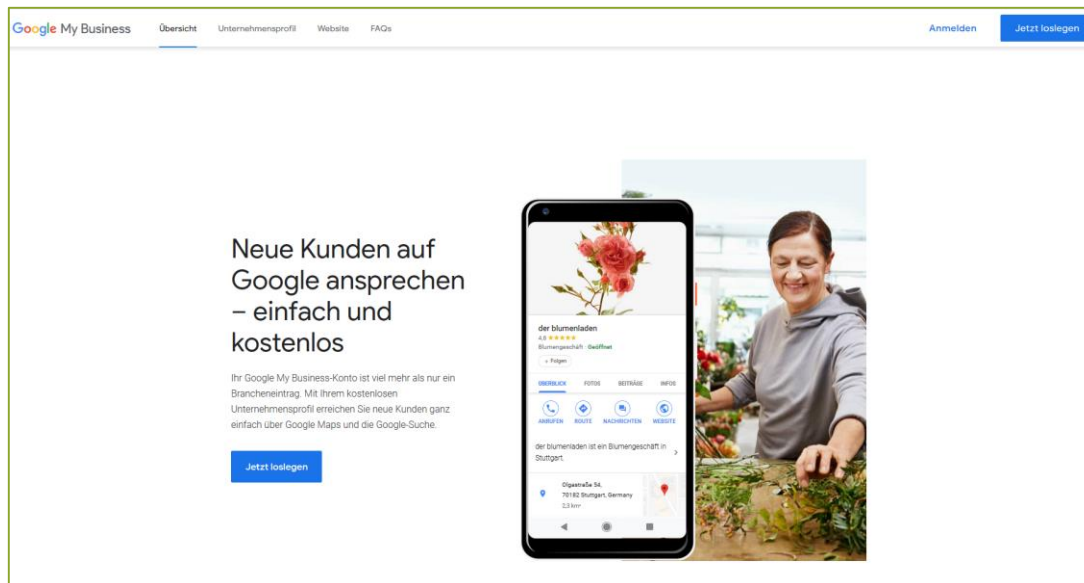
Google My Business Übersicht Unternehmensprofil Website FAQs Anmelden Jetzt loslegen

Neue Kunden auf Google ansprechen – einfach und kostenlos

Ihr Google My Business-Konto ist viel mehr als nur ein Brancheneintrag. Mit Ihrem kostenlosen Unternehmensprofil erreichen Sie neue Kunden ganz einfach über Google Maps und die Google-Suche.

Jetzt loslegen

der blumenladen
4,8 ★★★★★
Blumengeschäft · Geöffnet
+ Folgen

ÜBERBLICK FOTOS BEITRÄGE INFOS

ANRUFEN ROUTE NACHRICHTEN WEBSITE

der blumenladen ist ein Blumengeschäft in Stuttgart.

Olgastraße 54, 70182 Stuttgart, Germany
2,3 km